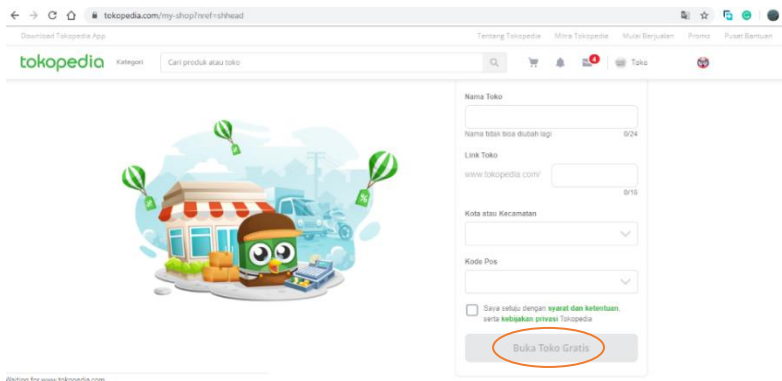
tokopedia.com/my-shop?nref=shhead

Download Tokopedia App

Tentang Tokopedia Mitra Tokopedia Mulai Berjualan Promo Pusat Bantuan

tokopedia Kategori Cari produk atau toko

4

Toko

Nama Toko

Nama tidak bisa diubah lagi 0/24

Link Toko

www.tokopedia.com/

0/16

Kota atau Kecamatan

Kode Pos

Saya setuju dengan syarat dan ketentuan, serta kebijakan privasi Tokopedia

Buka Toko Gratis

Waiting for www.tokopedia.com...